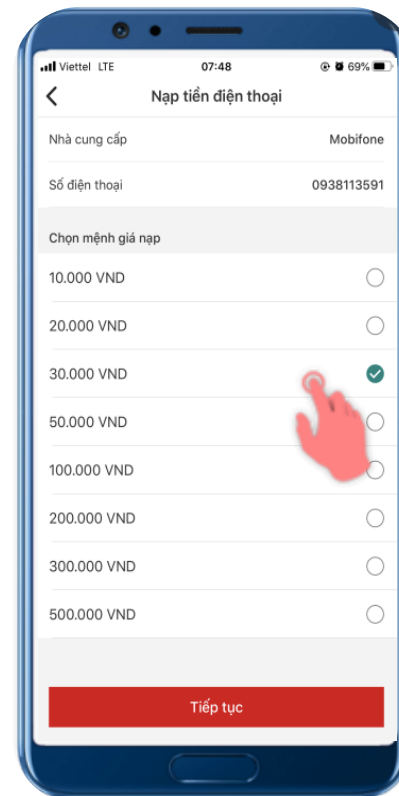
Viettel LTE 07:48 69%

Nạp tiền điện thoại

Nhà cung cấp Mobifone

Số điện thoại 0938113591

Chọn mệnh giá nạp

10.000 VND

20.000 VND

30.000 VND

50.000 VND

100.000 VND

200.000 VND

300.000 VND

500.000 VND

Tiếp tục